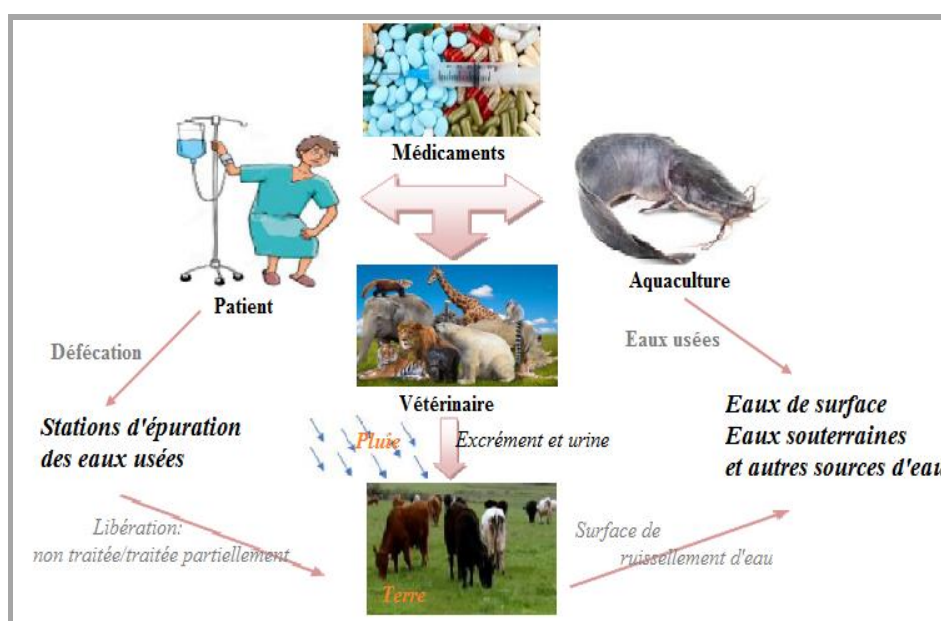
Médicaments

Patient

Aquaculture

Défécation

Eaux usées

Vétérinaire

Stations d'épuration des eaux usées

Pluie

Excrément et urine

Eaux de surface
Eaux souterraines
et autres sources d'eau

Libération: non traitée/traitée partiellement

Surface de ruissellement d'eau

Terre